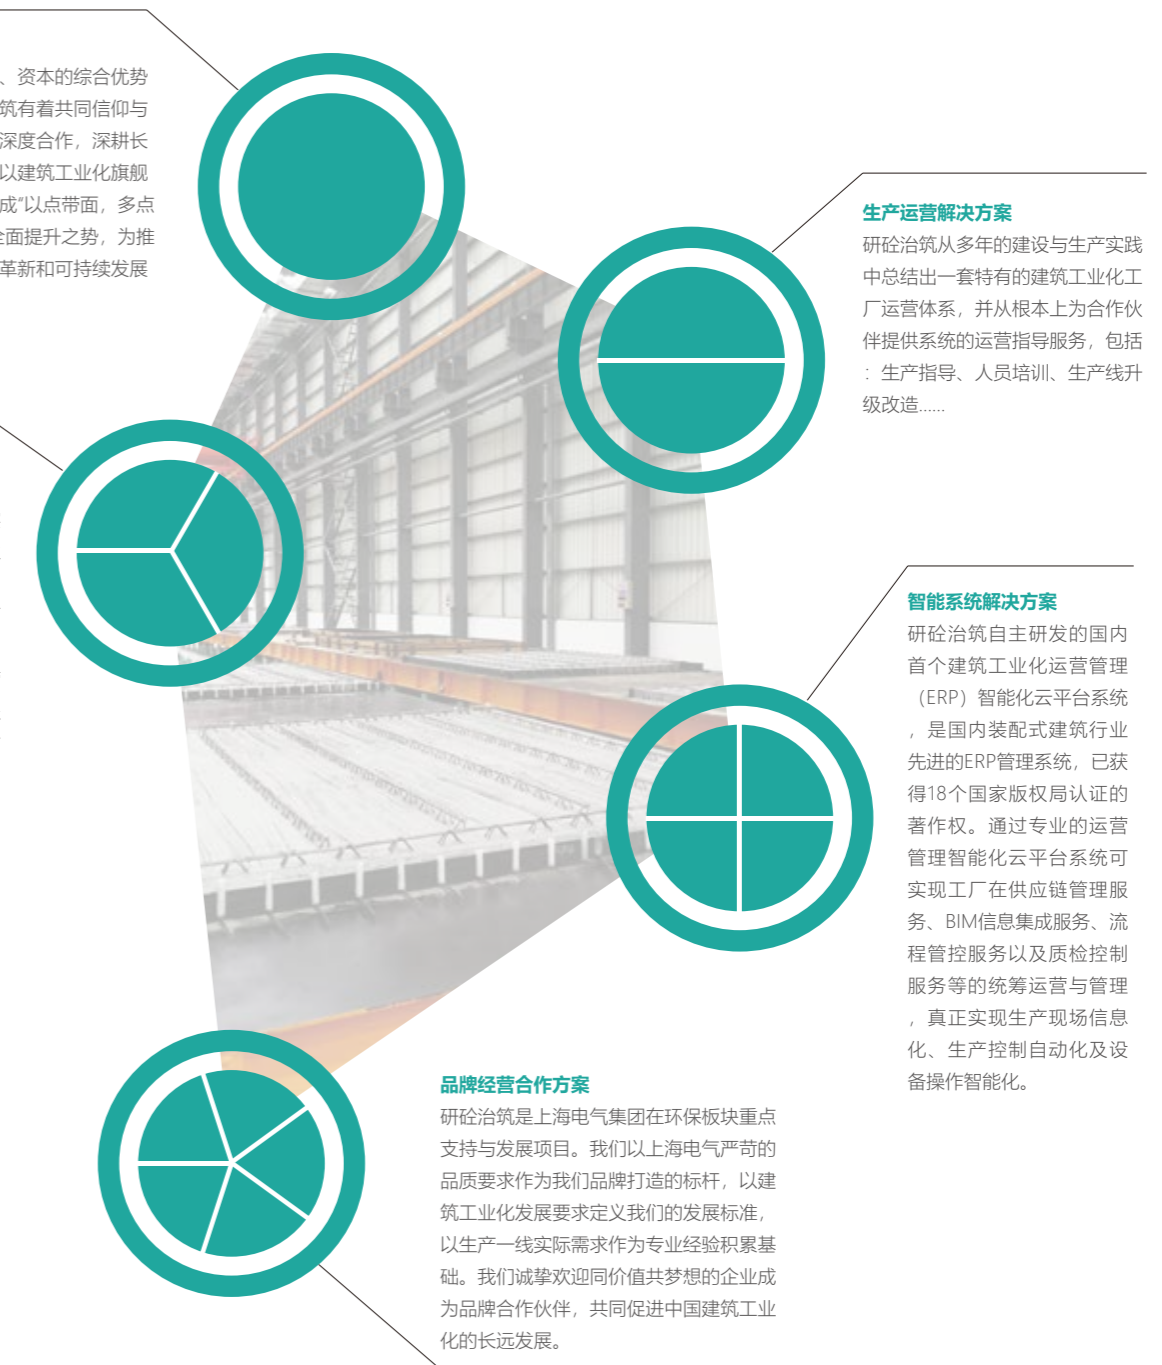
、资本的综合优势筑有着共同信仰与深度合作，深耕长以建筑工业化旗舰成"以点带面，多点全面提升之势，为推革新和可持续发展

生产运营解决方案
研砼治筑从多年的建设与生产实践中总结出一套特有的建筑工业化工厂运营体系，并从根本上为合作伙伴提供系统的运营指导服务，包括：生产指导、人员培训、生产线升级改造......

智能系统解决方案
研砼治筑自主研发的国内首个建筑工业化运营管理（ERP）智能化云平台系统，是国内装配式建筑行业先进的ERP管理系统，已获得18个国家版权局认证的著作权。通过专业的运营管理智能化云平台系统可实现工厂在供应链管理服务、BIM信息集成服务、流程管控服务以及质检控制服务等的统筹运营与管理，真正实现生产现场信息化、生产控制自动化及设备操作智能化。

品牌经营合作方案
研砼治筑是上海电气集团在环保板块重点支持与发展项目。我们以上海电气严苛的品质要求作为我们品牌打造的标杆，以建筑工业化发展要求定义我们的发展标准，以生产一线实际需求作为专业经验积累基础。我们诚挚欢迎同价值共梦想的企业成为品牌合作伙伴，共同促进中国建筑工业化的长远发展。